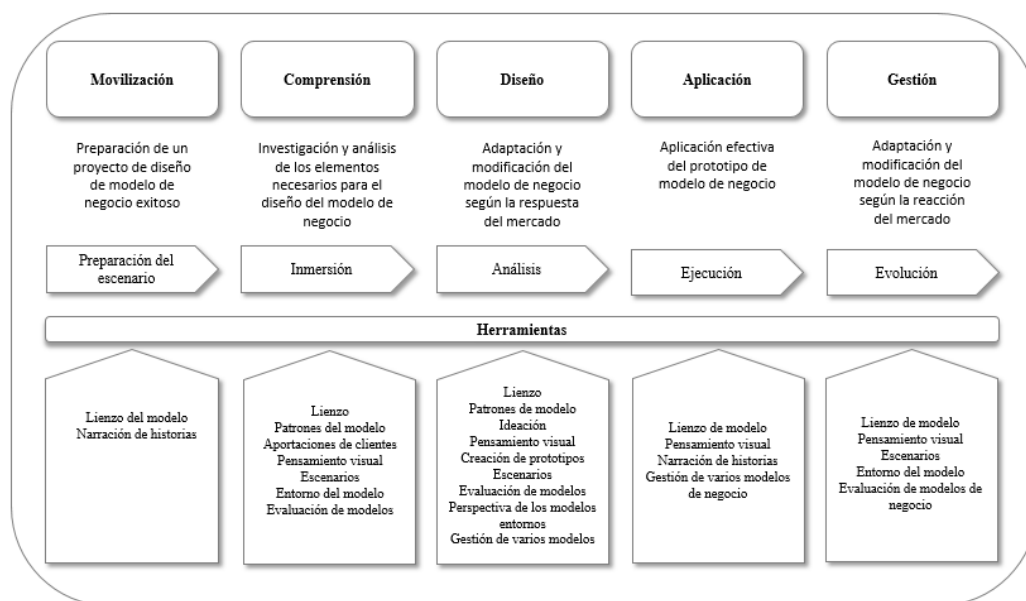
Movilización

Comprensión

Diseño

Aplicación

Gestión

Preparación de un proyecto de diseño de modelo de negocio exitoso

Investigación y análisis de los elementos necesarios para el diseño del modelo de negocio

Adaptación y modificación del modelo de negocio según la respuesta del mercado

Aplicación efectiva del prototipo de modelo de negocio

Adaptación y modificación del modelo de negocio según la reacción del mercado

Preparación del escenario

Inmersión

Análisis

Ejecución

Evolución

Herramientas

Lienzo del modelo
Narración de historias

Lienzo
Patrones del modelo
Aportaciones de clientes
Pensamiento visual
Escenarios
Entorno del modelo
Evaluación de modelos

Lienzo
Patrones de modelo
Ideación
Pensamiento visual
Creación de prototipos
Escenarios
Evaluación de modelos
Perspectiva de los modelos entornos
Gestión de varios modelos

Lienzo de modelo
Pensamiento visual
Narración de historias
Gestión de varios modelos de negocio

Lienzo de modelo
Pensamiento visual
Escenarios
Entorno del modelo
Evaluación de modelos de negocio